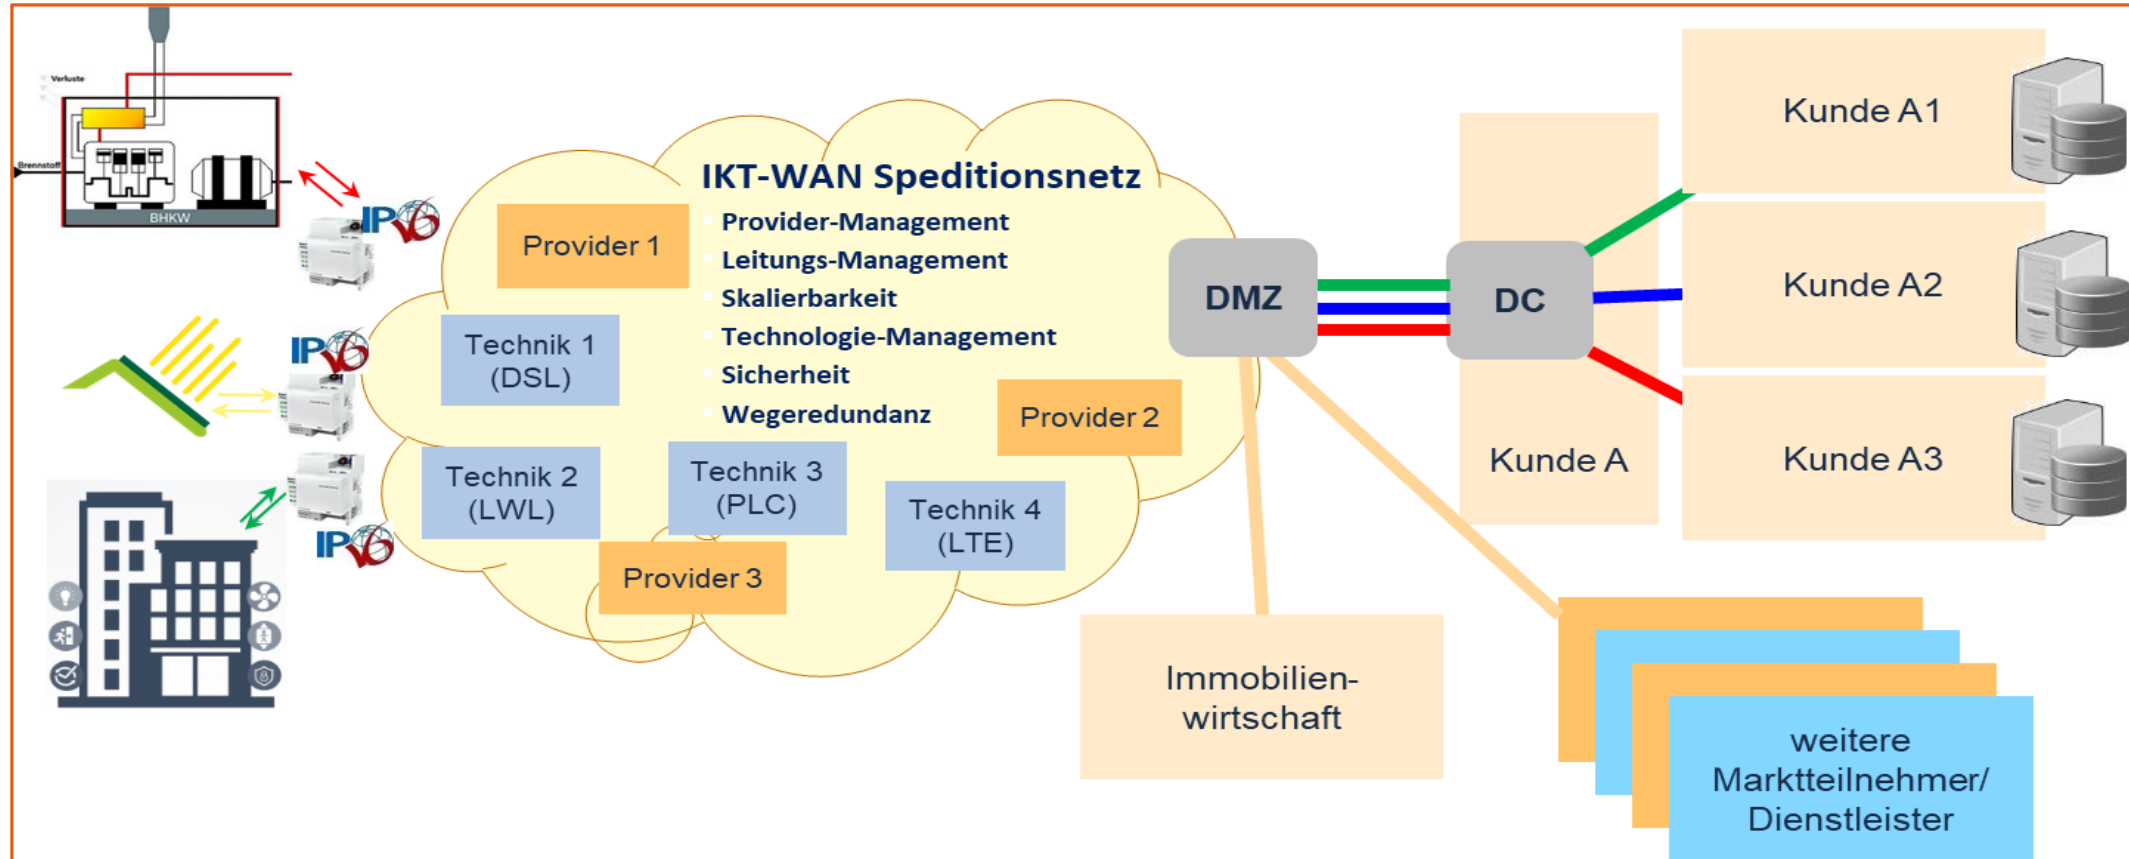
Verluste

Brennstoff

BHKW

IPv6

IPv6

IPv6

IKT-WAN Speditionsnetz

Provider-Management
Leitungs-Management
Skalierbarkeit
Technologie-Management
Sicherheit
Wegeredundanz

Provider 1

Technik 1 (DSL)

Technik 2 (LWL)

Technik 3 (PLC)

Technik 4 (LTE)

Provider 2

Provider 3

DMZ

DC

Kunde A

Kunde A1

Kunde A2

Kunde A3

Immobilienwirtschaft

weitere Marktteilnehmer/ Dienstleister